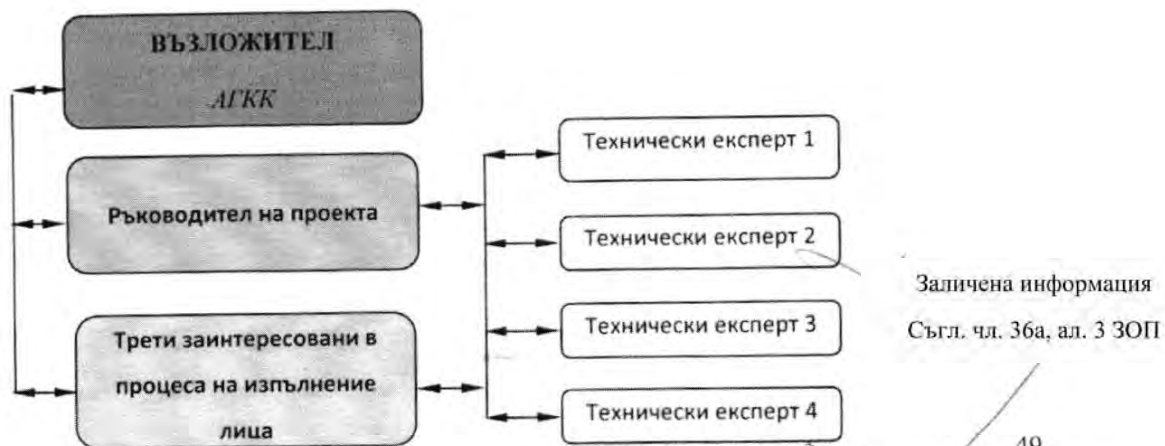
ВЪЗЛОЖИТЕЛ
АГКК

Ръководител на проекта

Трети заинтересовани в процеса на изпълнение лица

Технически експерт 1

Технически експерт 2

Технически експерт 3

Технически експерт 4

Заличена информация
Съгл. чл. 36а, ал. 3 ЗОП

49